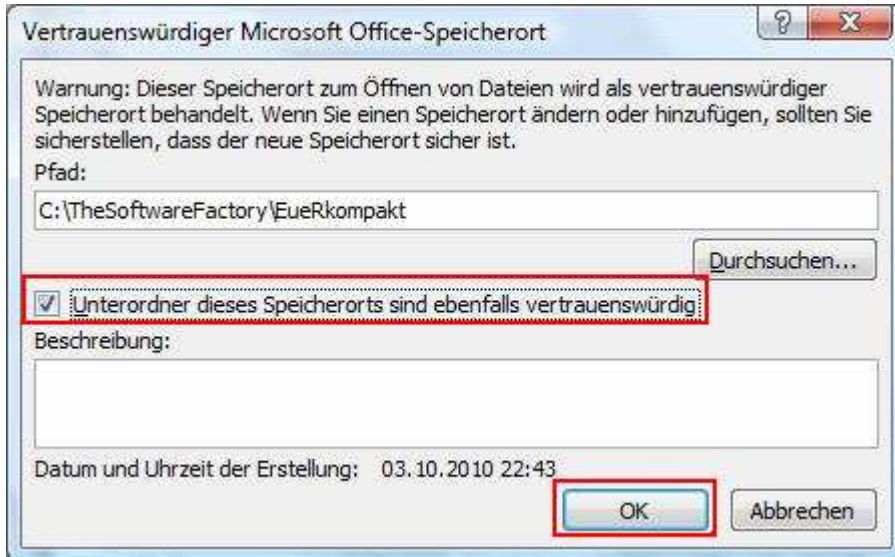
Vertrauenswürdiger Microsoft Office-Speicherort

?

X

Warnung: Dieser Speicherort zum Öffnen von Dateien wird als vertrauenswürdiger Speicherort behandelt. Wenn Sie einen Speicherort ändern oder hinzufügen, sollten Sie sicherstellen, dass der neue Speicherort sicher ist.

Pfad:

C:\TheSoftwareFactory\EueRkompakt

Durchsuchen...

Unterordner dieses Speicherorts sind ebenfalls vertrauenswürdig

Beschreibung:

Datum und Uhrzeit der Erstellung: 03.10.2010 22:43

OK

Abbrechen